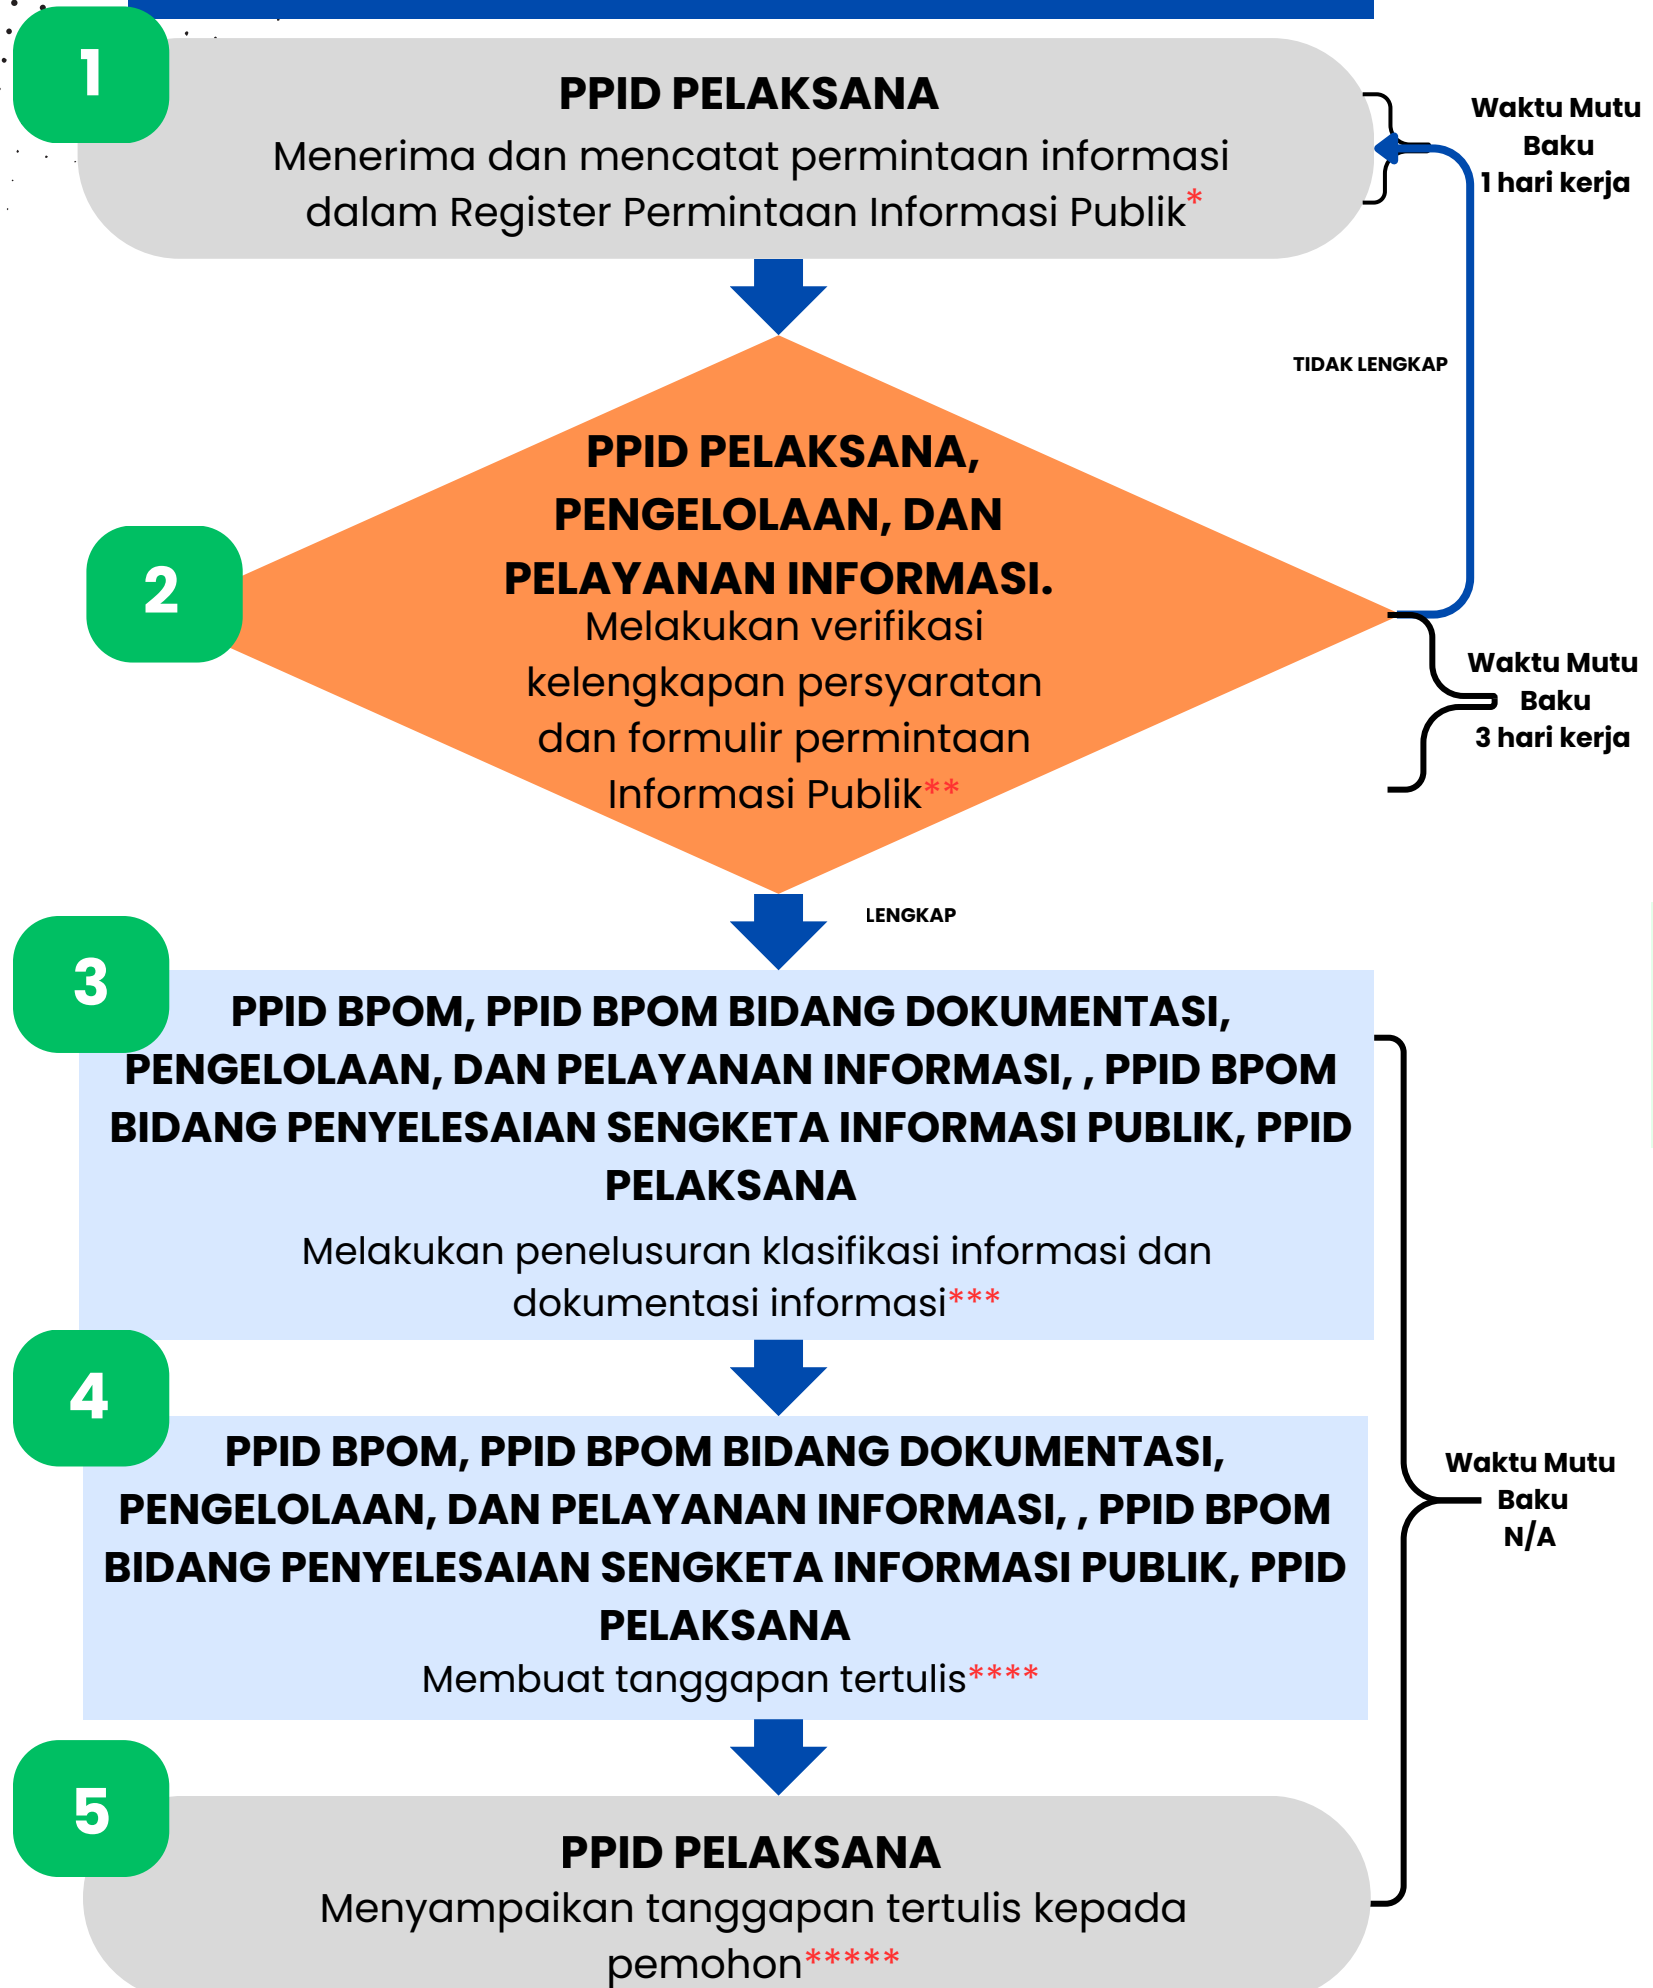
1

PPID PELAKSANA

Menerima dan mencatat permintaan informasi dalam Register Permintaan Informasi Publik*

Waktu Mutu Baku 1 hari kerja

TIDAK LENGKAP

2

PPID PELAKSANA, PENGELOLAAN, DAN PELAYANAN INFORMASI.

Melakukan verifikasi kelengkapan persyaratan dan formulir permintaan Informasi Publik**

Waktu Mutu Baku 3 hari kerja

LENGKAP

3

PPID BPOM, PPID BPOM BIDANG DOKUMENTASI, PENGELOLAAN, DAN PELAYANAN INFORMASI, , PPID BPOM BIDANG PENYELESAIAN SENGKETA INFORMASI PUBLIK, PPID PELAKSANA

Melakukan penelusuran klasifikasi informasi dan dokumentasi informasi***

4

PPID BPOM, PPID BPOM BIDANG DOKUMENTASI, PENGELOLAAN, DAN PELAYANAN INFORMASI, , PPID BPOM BIDANG PENYELESAIAN SENGKETA INFORMASI PUBLIK, PPID PELAKSANA

Membuat tanggapan tertulis****

Waktu Mutu Baku N/A

5

PPID PELAKSANA

Menyampaikan tanggapan tertulis kepada pemohon*****